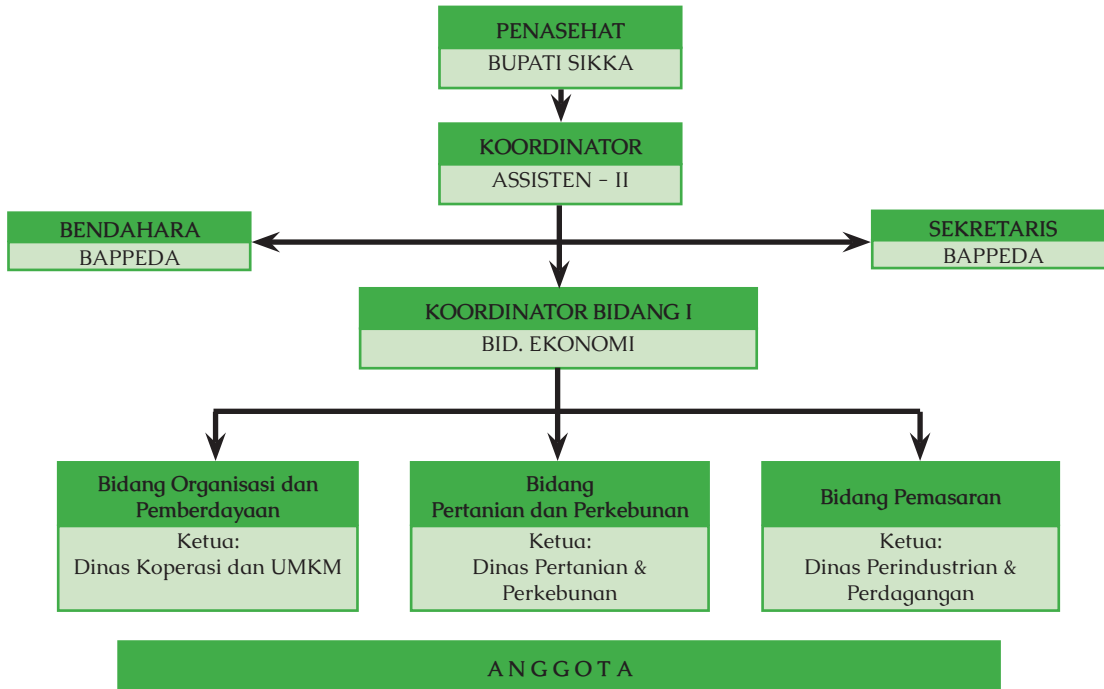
PENASEHAT
BUPATI SIKKA

KOORDINATOR
ASSISTEN - II

BENDAHARA
BAPPEDA

SEKRETARIS
BAPPEDA

KOORDINATOR BIDANG I
BID. EKONOMI

Bidang Organisasi dan Pemberdayaan
Ketua:
Dinas Koperasi dan UMKM

Bidang Pertanian dan Perkebunan
Ketua:
Dinas Pertanian & Perkebunan

Bidang Pemasaran
Ketua:
Dinas Perindustrian & Perdagangan

ANGGOTA